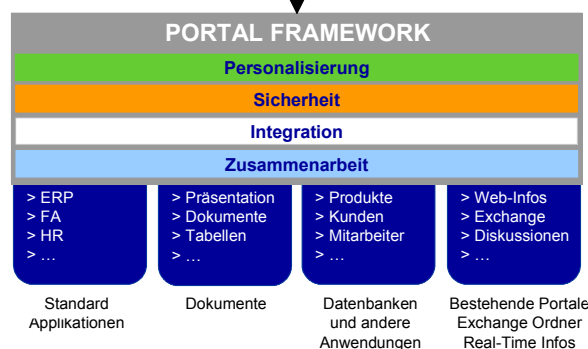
PORTAL FRAMEWORK

Personalisierung

Sicherheit

Integration

Zusammenarbeit

> ERP
> FA
> HR
> …

> Präsentation
> Dokumente
> Tabellen
> …

> Produkte
> Kunden
> Mitarbeiter
> …

> Web-Infos
> Exchange
> Diskussionen
> …

Standard Applikationen

Dokumente

Datenbanken und andere Anwendungen

Bestehende Portale Exchange Ordner Real-Time Infos